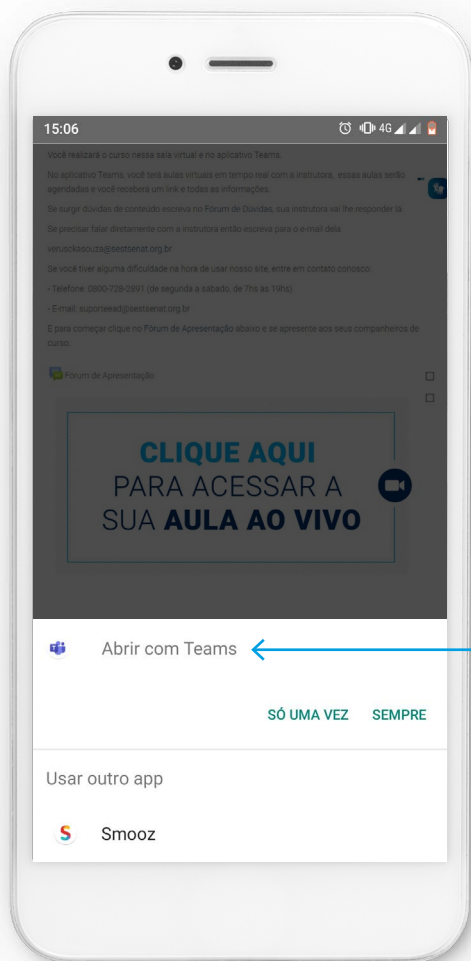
15:06

Você realizará o curso nessa sala virtual e no aplicativo Teams.

No aplicativo Teams, você terá aulas virtuais em tempo real com a instrutora, essas aulas serão agendadas e você receberá um link e todas as informações.

Se surgir dúvidas de conteúdo escreva no Fórum de Dúvidas, sua instrutora vai lhe responder lá.

Se precisar falar diretamente com a instrutora então escreva para o e-mail dela:

veruskasouza@sestsenat.org.br

Se você tiver alguma dificuldade na hora de usar nosso site, entre em contato conosco:

- Telefone: 0800-728-2891 (de segunda a sábado, de 7hs às 19hs)

- E-mail: suporteead@sestsenat.org.br

E para começar clique no Fórum de Apresentação abaixo e se apresente aos seus companheiros de curso.

Fórum de Apresentação

CLIQUE AQUI
PARA ACESSAR A
SUA AULA AO VIVO

Abrir com Teams

SÓ UMA VEZ SEMPRE

Usar outro app

Smooz